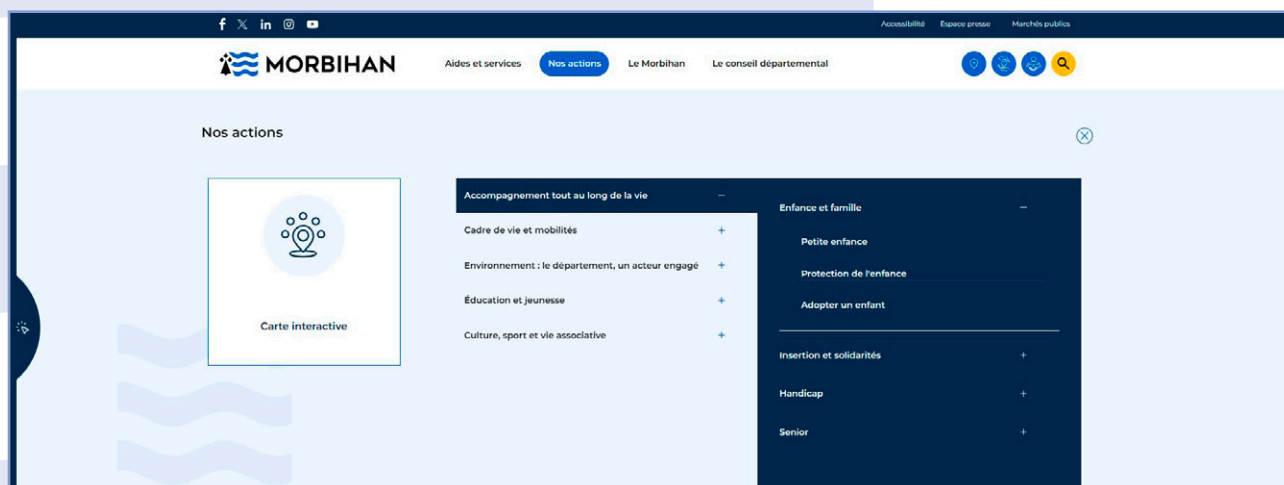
Accessibilité Espace presse Marchés publics

MORBIHAN

Aides et services Nos actions Le Morbihan Le conseil départemental

Nos actions

Carte interactive

Accompagnement tout au long de la vie –

Cadre de vie et mobilités +

Environnement : le département, un acteur engagé +

Éducation et jeunesse +

Culture, sport et vie associative +

Enfance et famille –

Petite enfance

Protection de l'enfance

Adopter un enfant

Insertion et solidarités +

Handicap +

Senior +